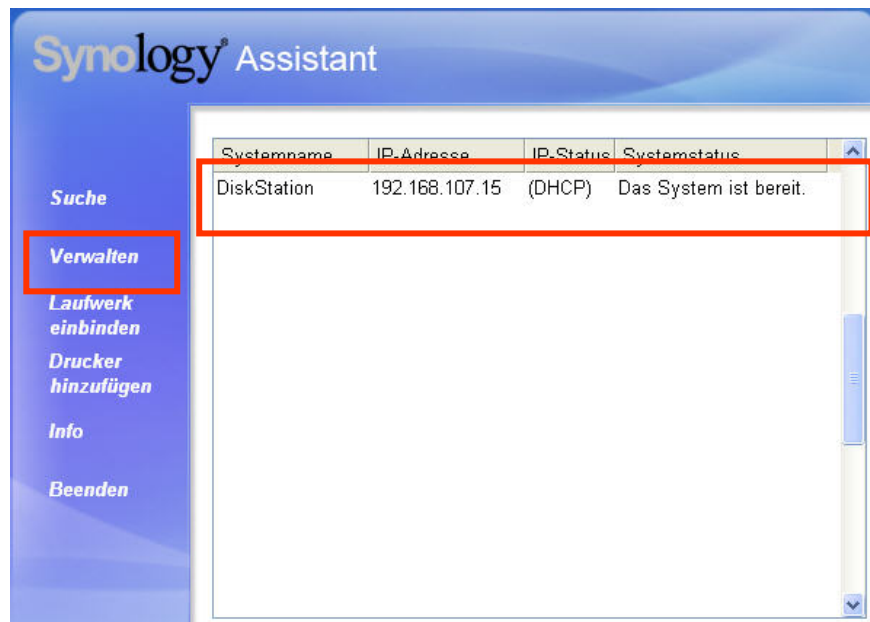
Synology® Assistant

Suche

Verwalten

Laufwerk einbinden

Drucker hinzufügen

Info

Beenden

| Systemname | IP-Adresse | IP-Status | Systemstatus |
|---|---|---|---|
| DiskStation | 192.168.107.15 | (DHCP) | Das System ist bereit. |